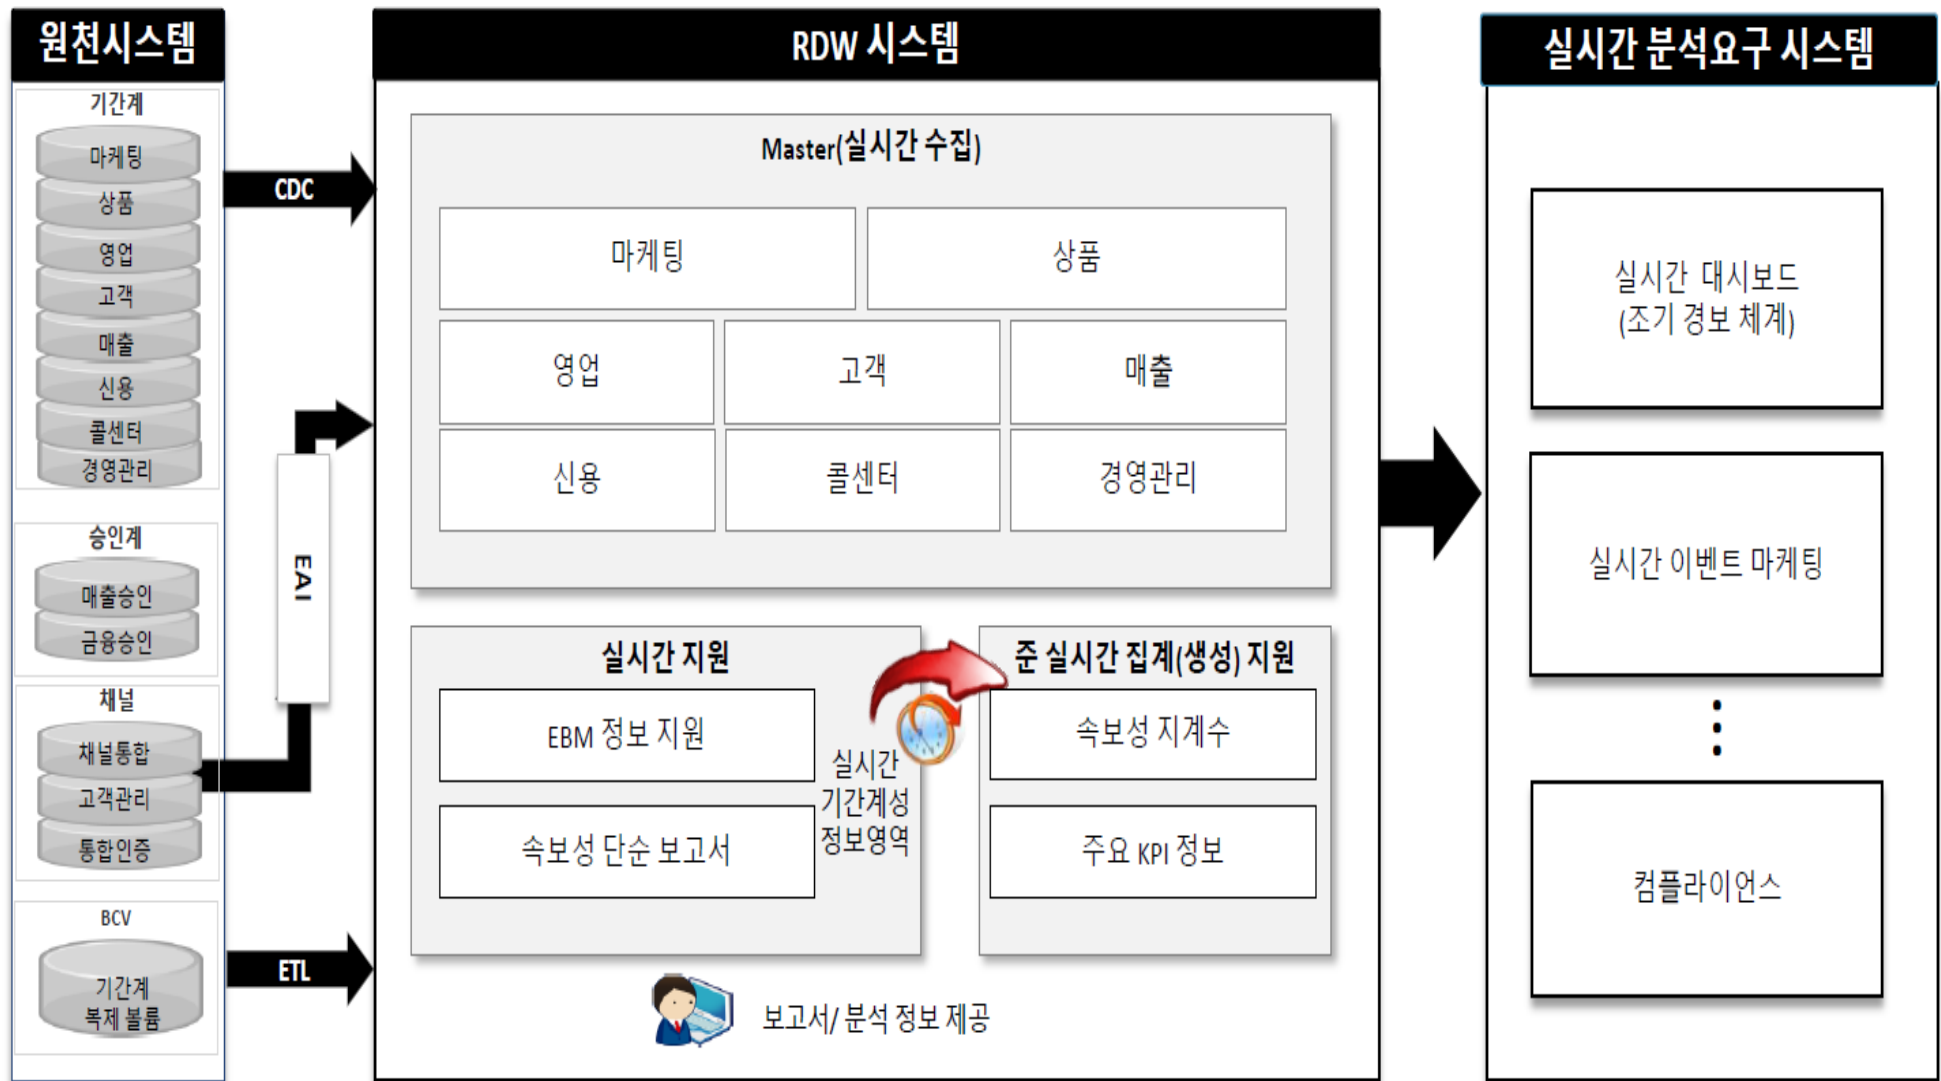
원천시스템

기간계

마케팅

상품

영업

고객

매출

신용

콜센터

경영관리

승인계

매출승인

금융승인

채널

채널통합

고객관리

통합인증

BCV

기간계 복제 볼륨

CDC

EAI

ETL

RDW 시스템

Master(실시간 수집)

| 마케팅 | 상품 |
|---|---|

| 영업 | 고객 | 매출 |
|---|---|---|
| 신용 | 콜센터 | 경영관리 |

실시간 지원

EBM 정보 지원

속보성 단순 보고서

실시간 기간계성 정보영역

준 실시간 집계(생성) 지원

속보성 지계수

주요 KPI 정보

보고서/ 분석 정보 제공

실시간 분석요구 시스템

실시간 대시보드 (조기 경보 체계)

실시간 이벤트 마케팅

⋮

컴플라이언스